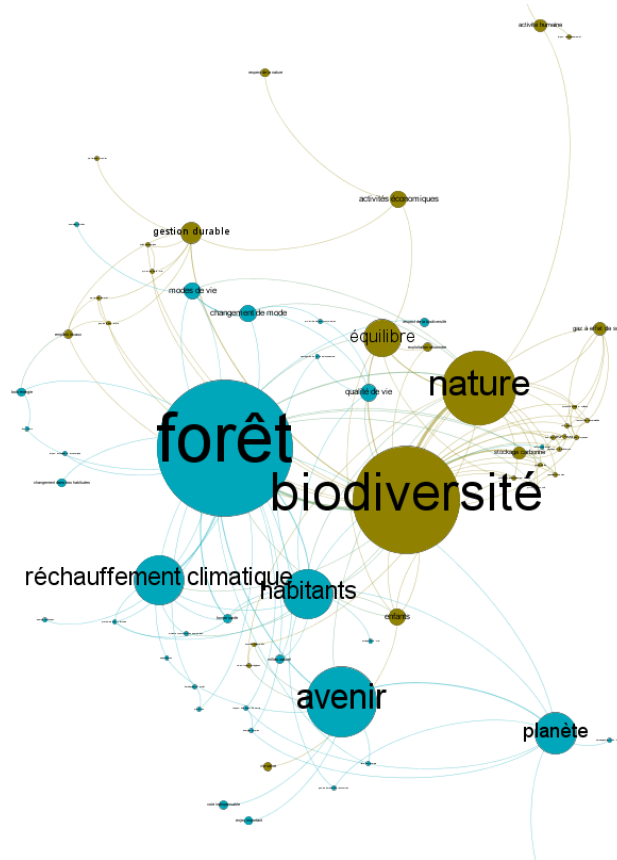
activité humaine

activités économiques

gestion durable

modes de vie

changement de mode

équilibre

gaz à effet de s

nature

qualité de vie

forêt

stockage carbone

changement des habitudes

biodiversité

réchauffement climatique

habitants

enfants

avenir

planète